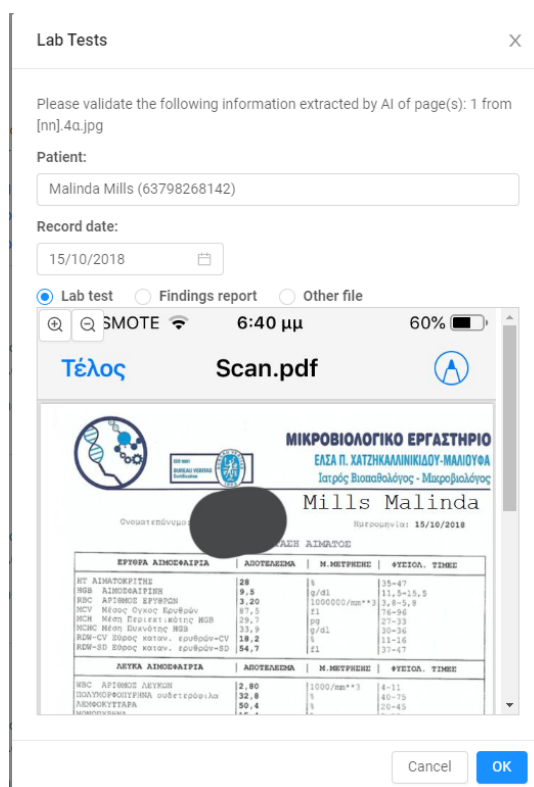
Lab Tests

Please validate the following information extracted by AI of page(s): 1 from [nn].4α.jpg

Patient:

Malinda Mills (63798268142)

Record date:

15/10/2018

Lab test   Findings report   Other file

SMOTE   6:40 μμ   60%

Τέλος   Scan.pdf

ΜΙΚΡΟΒΙΟΛΟΓΙΚΟ ΕΡΓΑΣΤΗΡΙΟ
ΕΛΣΑ Π. ΧΑΤΖΗΚΑΛΛΙΝΙΚΙΔΟΥ-ΜΑΛΙΟΥΦΑ
Ιατρός Βιοπαθολόγος - Μικροβιολόγος

Ονοματεπώνυμο   Mills Malinda
Ημερομηνία: 15/10/2018

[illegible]ΑΣΗ ΑΙΜΑΤΟΣ

| ΕΡΥΘΡΑ ΑΙΜΟΣΦΑΙΡΙΑ | ΑΠΟΤΕΛΕΣΜΑ | Μ.ΜΕΤΡΗΣΗΣ | ΦΥΣΙΟΛ. ΤΙΜΕΣ |
|---|---|---|---|
| HT ΑΙΜΑΤΟΚΡΙΤΗΣ | 28 | % | 35-47 |
| HGB ΑΙΜΟΣΦΑΙΡΙΝΗ | 9,5 | g/dl | 11,5-15,5 |
| RBC ΑΡΙΘΜΟΣ ΕΡΥΘΡΩΝ | 3,20 | 1000000/mm**3 | 3,8-5,9 |
| MCV Μέσος Όγκος Ερυθρών | 87,5 | fl | 76-96 |
| MCH Μέση Περιεκτικότης HGB | 29,7 | pg | 27-33 |
| MCHC Μέση Πυκνότης HGB | 33,9 | g/dl | 30-36 |
| RDW-CV Εύρος καταν. ερυθρών-CV | 18,2 | % | 11-16 |
| RDW-SD Εύρος καταν. ερυθρών-SD | 54,7 | fl | 37-47 |

| ΛΕΥΚΑ ΑΙΜΟΣΦΑΙΡΙΑ | ΑΠΟΤΕΛΕΣΜΑ | Μ.ΜΕΤΡΗΣΗΣ | ΦΥΣΙΟΛ. ΤΙΜΕΣ |
|---|---|---|---|
| WBC ΑΡΙΘΜΟΣ ΛΕΥΚΩΝ | 2,80 | 1000/mm**3 | 4-11 |
| ΠΟΛΥΜΟΡΦΟΠΥΡΗΝΑ ουδετερόφιλα | 32,8 | % | 40-75 |
| ΛΕΜΦΟΚΥΤΤΑΡΑ | 50,4 | % | 20-45 |
| ΜΟΝΟΠΥΡΗΝΑ | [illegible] | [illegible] | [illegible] |

Cancel   OK